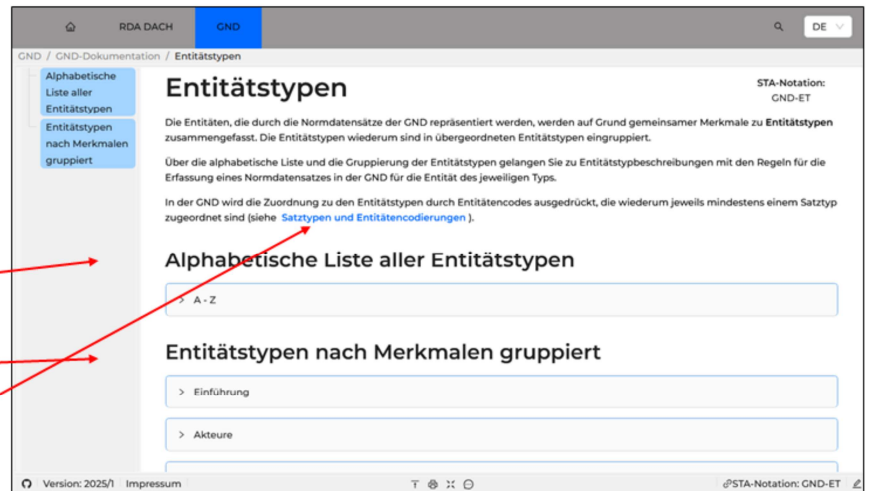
RDA DACH GND

DE

GND / GND-Dokumentation / Entitätstypen

Alphabetische Liste aller Entitätstypen

Entitätstypen nach Merkmalen gruppiert

Entitätstypen

STA-Notation: GND-ET

Die Entitäten, die durch die Normdatensätze der GND repräsentiert werden, werden auf Grund gemeinsamer Merkmale zu **Entitätstypen** zusammengefasst. Die Entitätstypen wiederum sind in übergeordneten Entitätstypen eingruppiert.

Über die alphabetische Liste und die Gruppierung der Entitätstypen gelangen Sie zu Entitätstypbeschreibungen mit den Regeln für die Erfassung eines Normdatensatzes in der GND für die Entität des jeweiligen Typs.

In der GND wird die Zuordnung zu den Entitätstypen durch Entitätencodes ausgedrückt, die wiederum jeweils mindestens einem Satztyp zugeordnet sind (siehe Satztypen und Entitätencodierungen ).

Alphabetische Liste aller Entitätstypen

A - Z

Entitätstypen nach Merkmalen gruppiert

Einführung

Akteure

Version: 2025/1 Impressum

STA-Notation: GND-ET